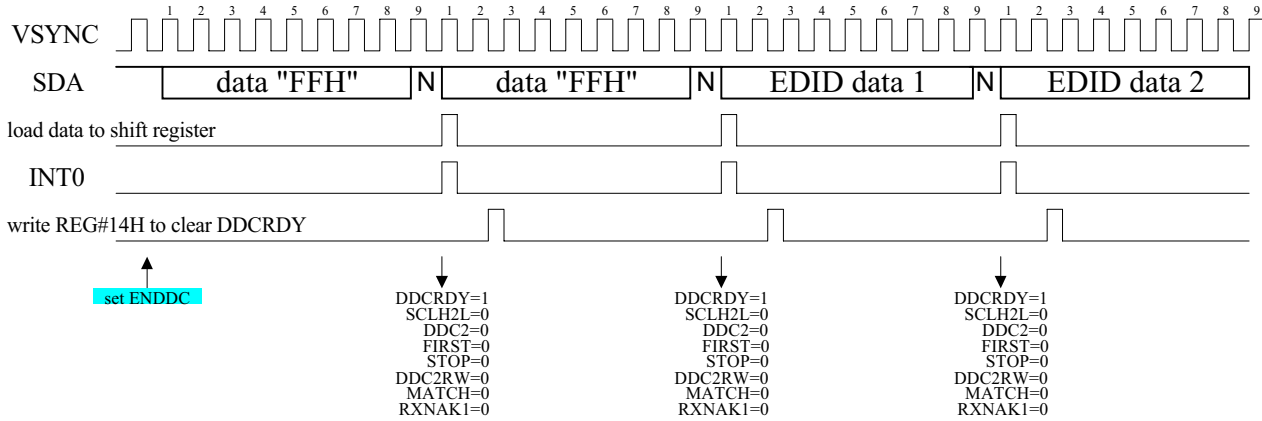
1 2 3 4 5 6 7 8 9 1 2 3 4 5 6 7 8 9 1 2 3 4 5 6 7 8 9 1 2 3 4 5 6 7 8 9

VSYNC

SDA data "FFH" N data "FFH" N EDID data 1 N EDID data 2

load data to shift register

INT0

write REG#14H to clear DDCRDY

set ENDDC

DDCRDY=1
SCLH2L=0
DDC2=0
FIRST=0
STOP=0
DDC2RW=0
MATCH=0
RXNAK1=0

DDCRDY=1
SCLH2L=0
DDC2=0
FIRST=0
STOP=0
DDC2RW=0
MATCH=0
RXNAK1=0

DDCRDY=1
SCLH2L=0
DDC2=0
FIRST=0
STOP=0
DDC2RW=0
MATCH=0
RXNAK1=0